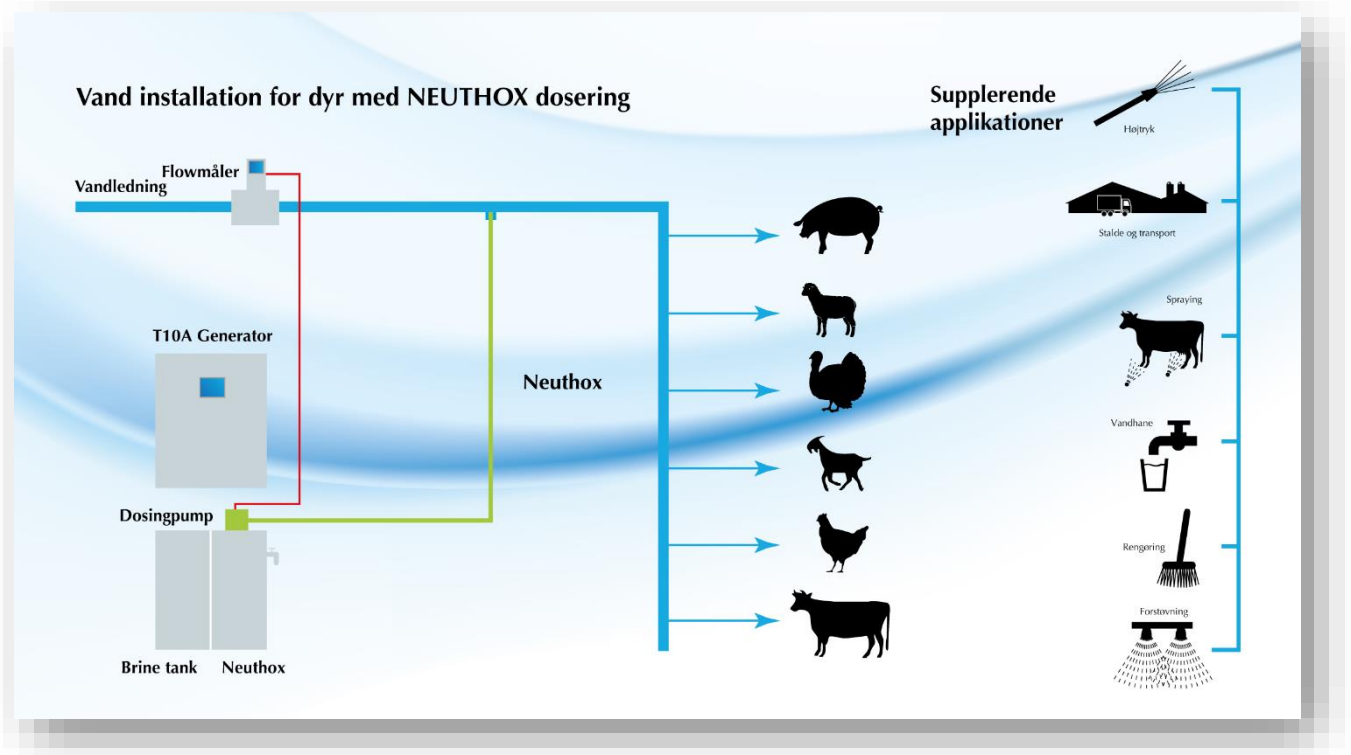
Vand installation for dyr med NEUTHOX dosering

Flowmåler

Vandledning

T10A Generator

Neuthox

Dosingpump

Brine tank Neuthox

Supplerende applikationer

Højtryk

Stalde og transport

Spraying

Vandhane

Rengøring

Forstøvning